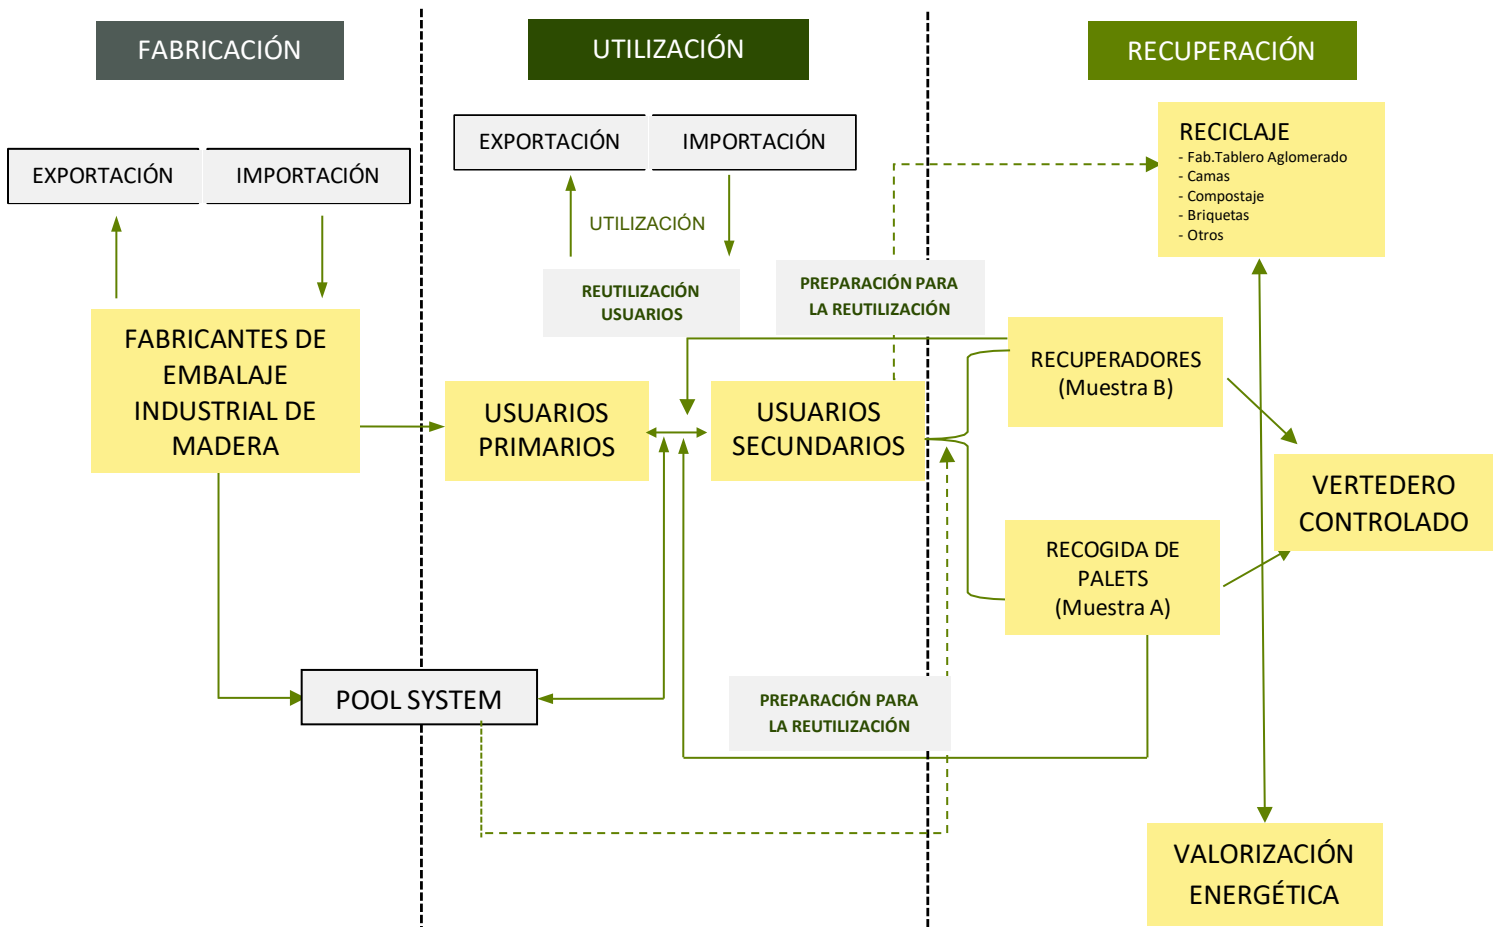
FABRICACIÓN

UTILIZACIÓN

RECUPERACIÓN

EXPORTACIÓN

IMPORTACIÓN

EXPORTACIÓN

IMPORTACIÓN

UTILIZACIÓN

RECICLAJE
- Fab.Tablero Aglomerado
- Camas
- Compostaje
- Briquetas
- Otros

REUTILIZACIÓN USUARIOS

PREPARACIÓN PARA LA REUTILIZACIÓN

FABRICANTES DE EMBALAJE INDUSTRIAL DE MADERA

USUARIOS PRIMARIOS

USUARIOS SECUNDARIOS

RECUPERADORES (Muestra B)

VERTEDERO CONTROLADO

RECOGIDA DE PALETS (Muestra A)

POOL SYSTEM

PREPARACIÓN PARA LA REUTILIZACIÓN

VALORIZACIÓN ENERGÉTICA